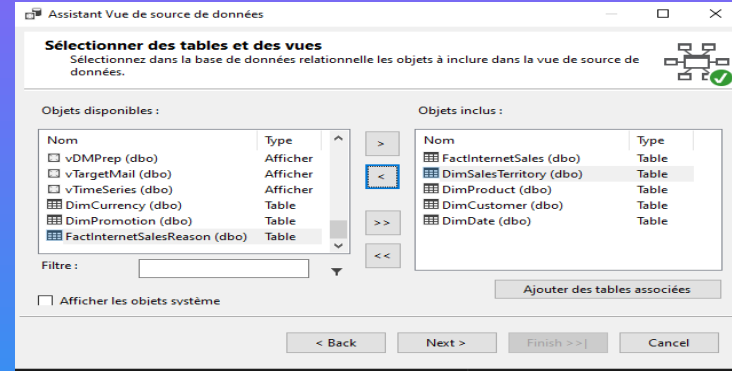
Assistant Vue de source de données

Sélectionner des tables et des vues
Sélectionnez dans la base de données relationnelle les objets à inclure dans la vue de source de données.

Objets disponibles :

| Nom | Type |
|---|---|
| vDMPrep (dbo) | Afficher |
| vTargetMail (dbo) | Afficher |
| vTimeSeries (dbo) | Afficher |
| DimCurrency (dbo) | Table |
| DimPromotion (dbo) | Table |
| FactInternetSalesReason (dbo) | Table |

>
<
>>
<<

Objets inclus :

| Nom | Type |
|---|---|
| FactInternetSales (dbo) | Table |
| DimSalesTerritory (dbo) | Table |
| DimProduct (dbo) | Table |
| DimCustomer (dbo) | Table |
| DimDate (dbo) | Table |

Filtre :

Ajouter des tables associées

Afficher les objets système

< Back
Next >
Finish >>|
Cancel